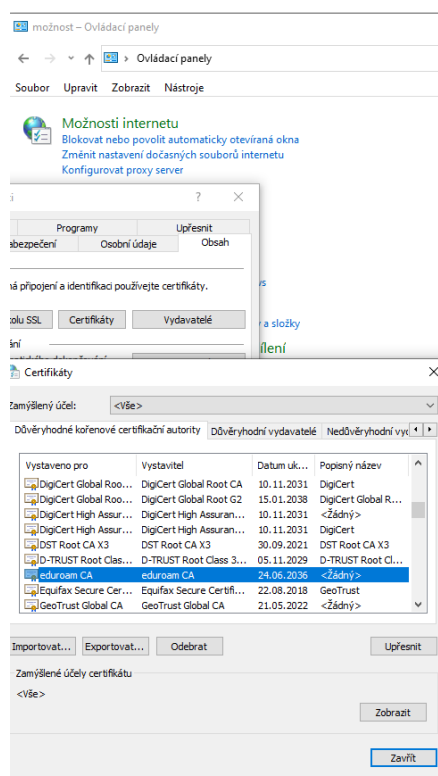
možnost – Ovládací panely

Ovládací panely

Soubor Upravit Zobrazit Nástroje

Možnosti internetu
Blokovat nebo povolit automaticky otevíraná okna
Změnit nastavení dočasných souborů internetu
Konfigurovat proxy server

? ×

Programy Upřesnit
abezpečení Osobní údaje Obsah

ná připojení a identifikaci používejte certifikáty.

olu SSL Certifikáty Vydavatelé

ění

ys

y a složky

ílení

Certifikáty ×

Zamýšlený účel: <Vše>

Důvěryhodné kořenové certifikační autority Důvěryhodní vydavatelé Nedůvěryhodní vyd

| Vystaveno pro | Vystavitel | Datum uk... | Popisný název |
|---|---|---|---|
| DigiCert Global Roo... | DigiCert Global Root CA | 10.11.2031 | DigiCert |
| DigiCert Global Roo... | DigiCert Global Root G2 | 15.01.2038 | DigiCert Global R... |
| DigiCert High Assur... | DigiCert High Assuran... | 10.11.2031 | <Žádný> |
| DigiCert High Assur... | DigiCert High Assuran... | 10.11.2031 | DigiCert |
| DST Root CA X3 | DST Root CA X3 | 30.09.2021 | DST Root CA X3 |
| D-TRUST Root Class... | D-TRUST Root Class 3... | 05.11.2029 | D-TRUST Root Cl... |
| eduroam CA | eduroam CA | 24.06.2036 | <Žádný> |
| Equifax Secure Cer... | Equifax Secure Certifi... | 22.08.2018 | GeoTrust |
| GeoTrust Global CA | GeoTrust Global CA | 21.05.2022 | <Žádný> |

Importovat... Exportovat... Odebrat Upřesnit

Zamýšlené účely certifikátu
<Vše>

Zobrazit

Zavřít